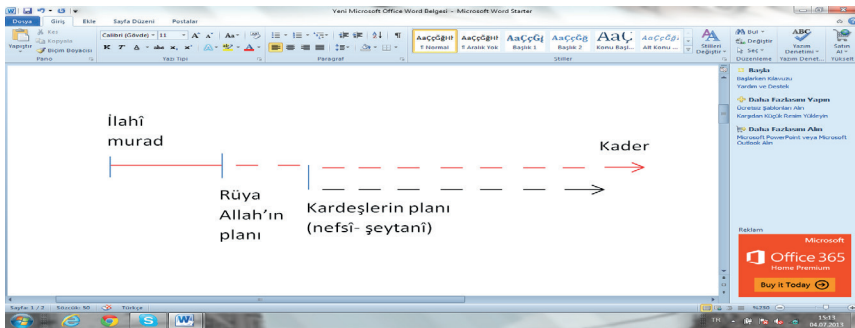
Yeni Microsoft Office Word Belgesi - Microsoft Word Starter

Dosya Giriş Ekle Sayfa Düzeni Postalar

Yapıştır Kes Kopyala Biçim Boyacısı

Calibri (Gövde) 11

Pano Yazı Tipi Paragraf Stiller

AaÇçĞğİı ¶ Normal AaÇçĞğİı ¶ Aralık Yok AaÇçĞğ Başlık 1 AaÇçĞğ Başlık 2 AaÇ Konu Başl... AaÇçĞğİ Alt Konu ...

Stilleri Değiştir

Bul Değiştir Seç Düzenleme

Yazım Denetimi Yazım Denet... Satın Al Yükselt

İlahî murad

Rüya Allah'ın planı

Kardeşlerin planı (nefsî- şeytanî)

Kader

Başla
Başlarken Kılavuzu
Yardım ve Destek

Daha Fazlasını Yapın
Ücretsiz Şablonları Alın
Kartdan Küçük Resim Yükleyin

Daha Fazlasını Alın
Microsoft PowerPoint veya Microsoft Outlook Alın

Reklam
Microsoft
Office 365
Home Premium
Buy it Today

Sayfa: 1 / 1 Sözcük: 50 Türkçe

%200

TR 15:11 04.07.2013